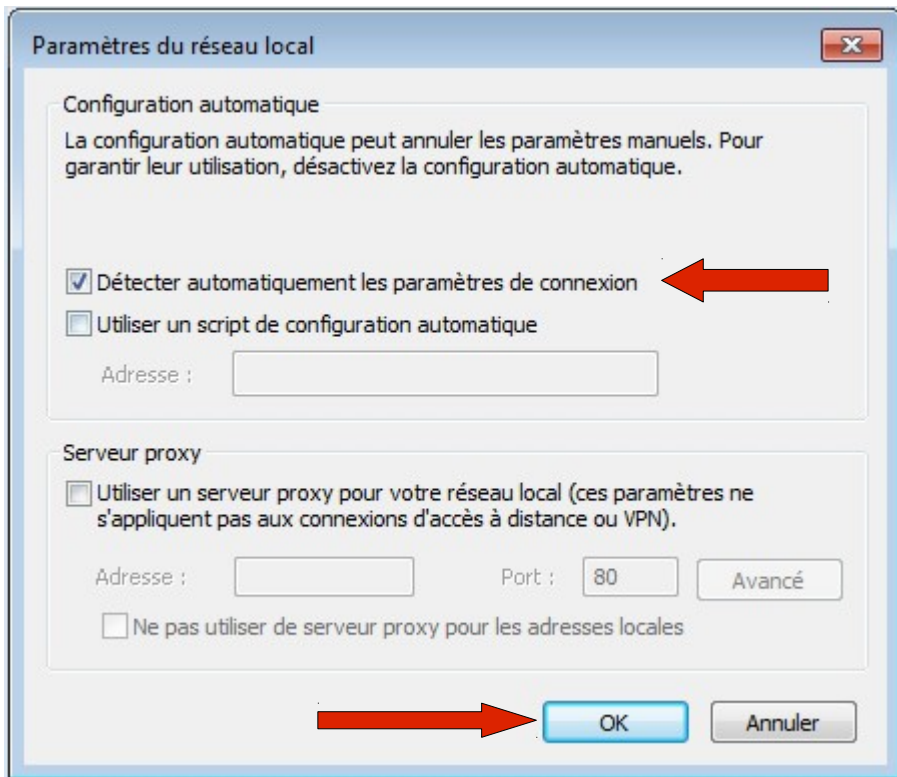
Paramètres du réseau local

Configuration automatique

La configuration automatique peut annuler les paramètres manuels. Pour garantir leur utilisation, désactivez la configuration automatique.

Détecter automatiquement les paramètres de connexion

Utiliser un script de configuration automatique

Adresse :

Serveur proxy

Utiliser un serveur proxy pour votre réseau local (ces paramètres ne s'appliquent pas aux connexions d'accès à distance ou VPN).

Adresse :

Port : 80

Avancé

Ne pas utiliser de serveur proxy pour les adresses locales

OK

Annuler